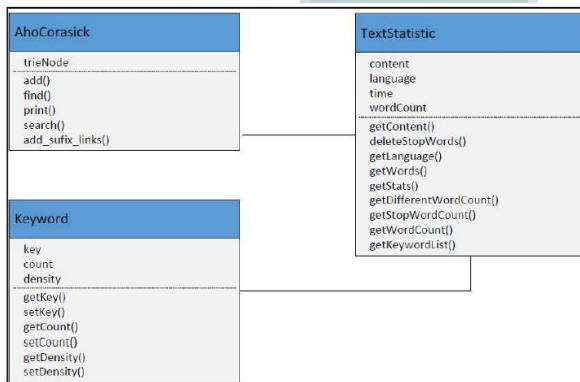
AhoCorasick

trieNode

add()
find()
print()
search()
add_sufix_links()

TextStatistic

content
language
time
wordCount

getContent()
deleteStopWords()
getLanguage()
getWords()
getStats()
getDifferentWordCount()
getStopWordCount()
getWordCount()
getKeywordList()

Keyword

key
count
density

getKey()
setKey()
getCount()
setCount()
getDensity()
setDensity()